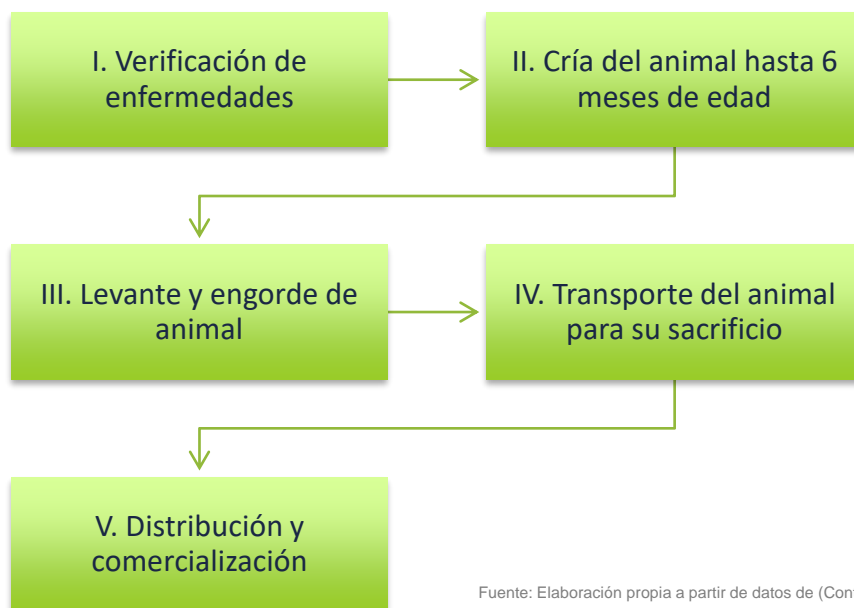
I. Verificación de enfermedades

II. Cría del animal hasta 6 meses de edad

III. Levante y engorde de animal

IV. Transporte del animal para su sacrificio

V. Distribución y comercialización

Fuente: Elaboración propia a partir de datos de (Con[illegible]